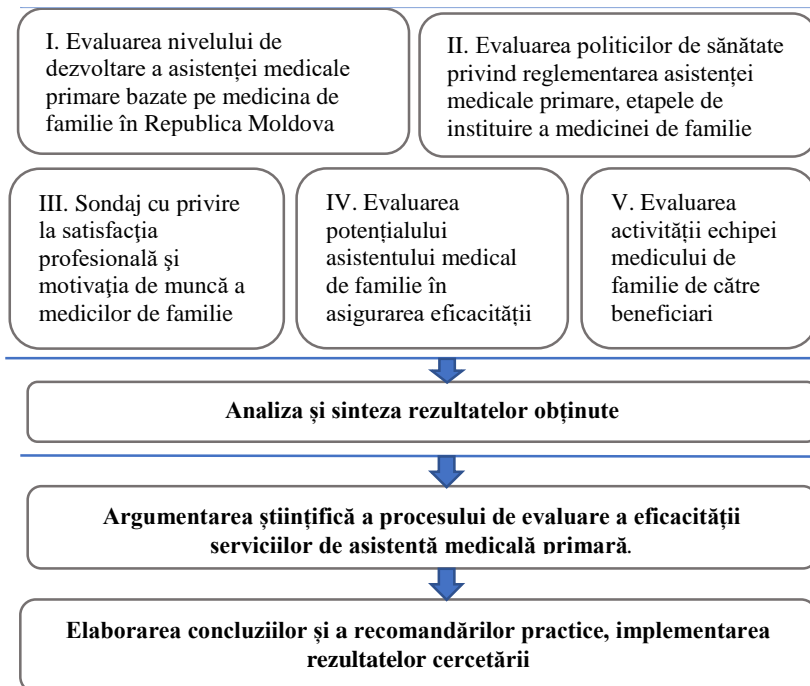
I. Evaluarea nivelului de dezvoltare a asistenței medicale primare bazate pe medicina de familie în Republica Moldova

II. Evaluarea politicilor de sănătate privind reglementarea asistenței medicale primare, etapele de instituire a medicinei de familie

III. Sondaj cu privire la satisfacția profesională şi motivaţia de muncă a medicilor de familie

IV. Evaluarea potențialului asistentului medical de familie în asigurarea eficacității

V. Evaluarea activității echipei medicului de familie de către beneficiari

Analiza și sinteza rezultatelor obținute

Argumentarea științifică a procesului de evaluare a eficacității serviciilor de asistentă medicală primară.

Elaborarea concluziilor și a recomandărilor practice, implementarea rezultatelor cercetării